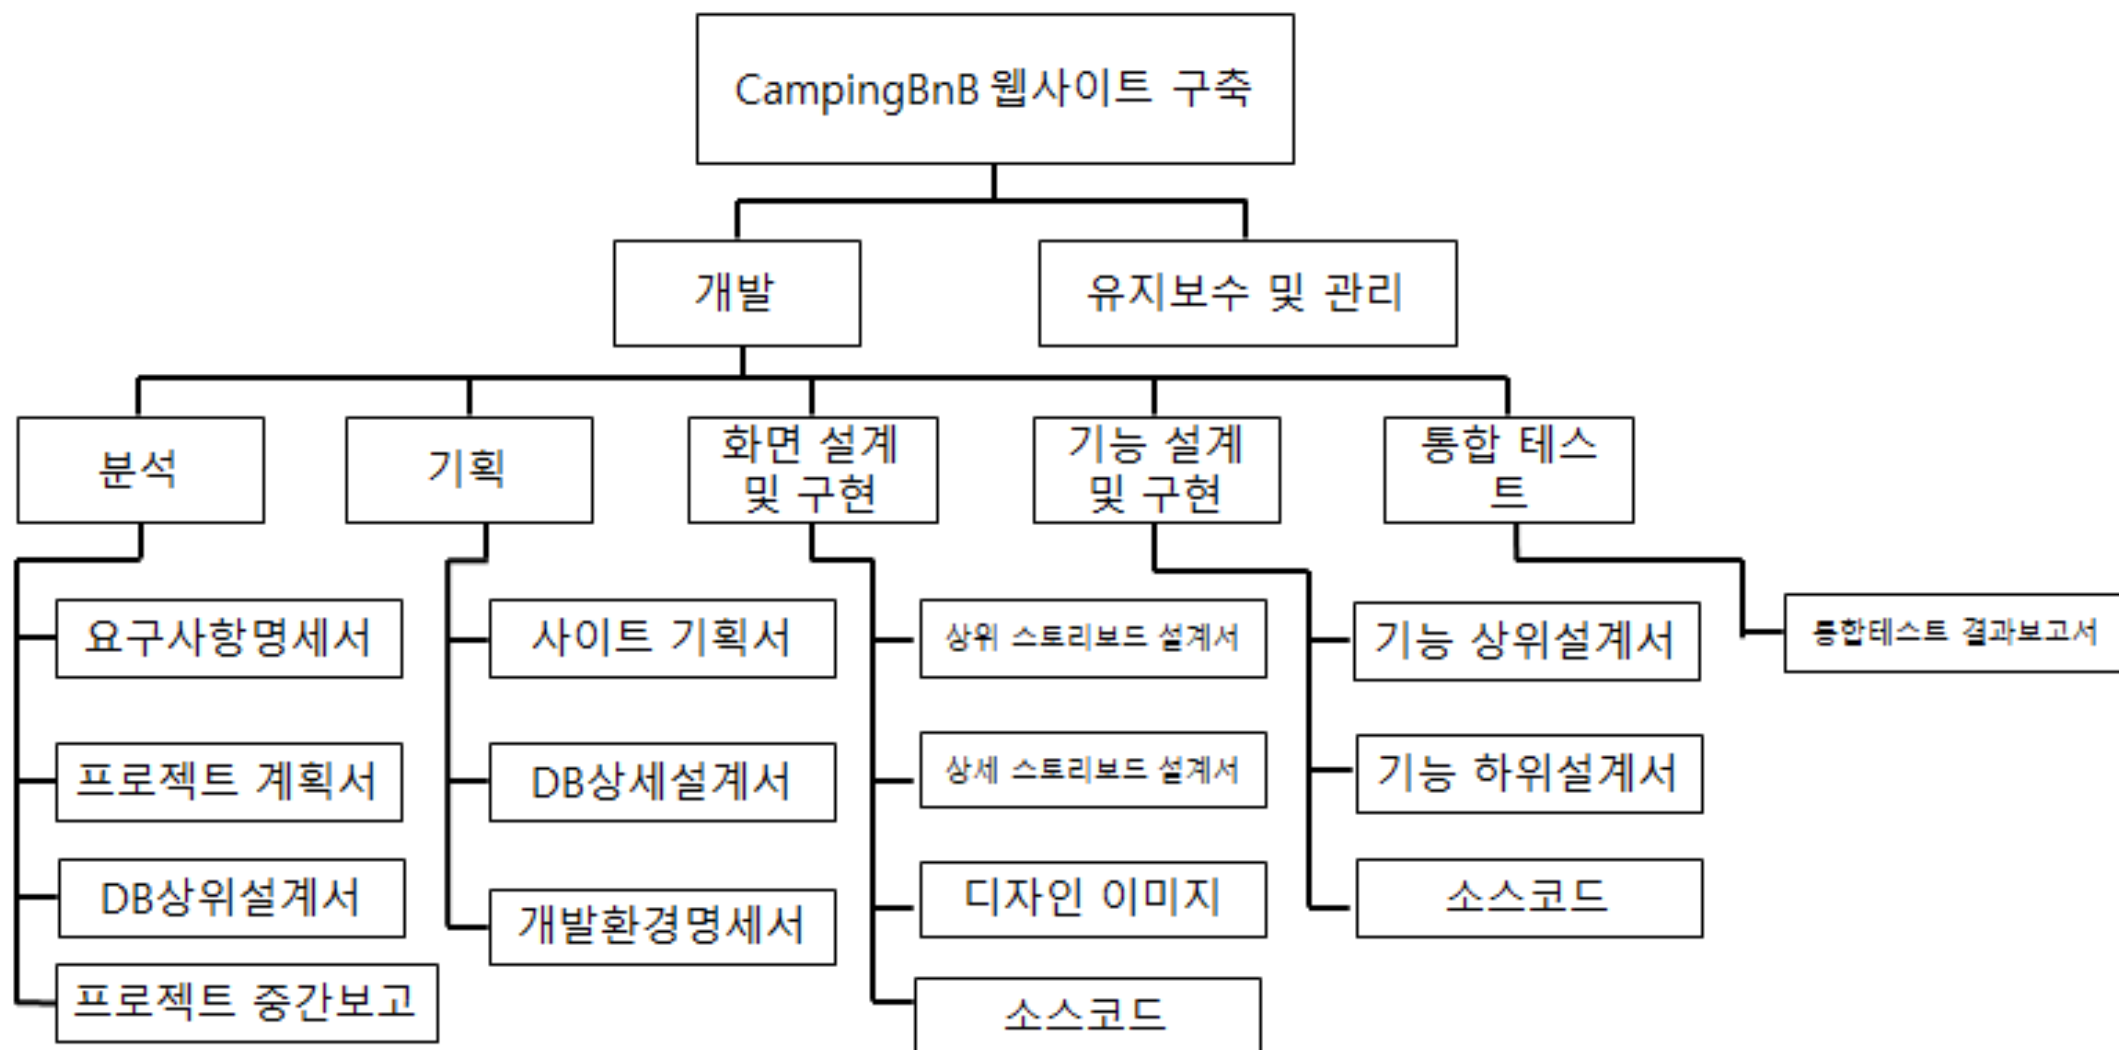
CampingBnB 웹사이트 구축

개발

유지보수 및 관리

분석

기획

화면 설계 및 구현

기능 설계 및 구현

통합 테스트

요구사항명세서

프로젝트 계획서

DB상위설계서

프로젝트 중간보고

사이트 기획서

DB상세설계서

개발환경명세서

상위 스토리보드 설계서

상세 스토리보드 설계서

디자인 이미지

소스코드

기능 상위설계서

기능 하위설계서

소스코드

통합테스트 결과보고서